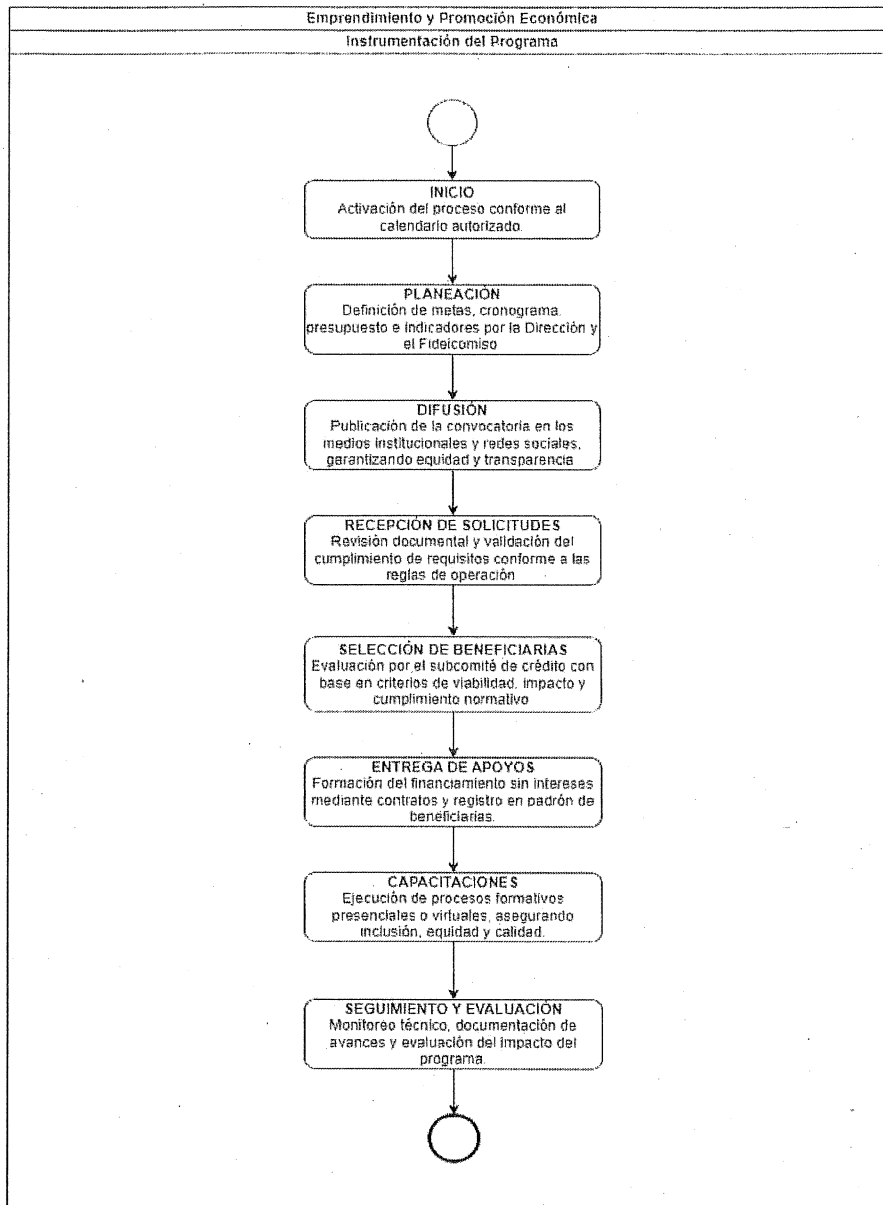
Emprendimiento y Promoción Económica

Instrumentación del Programa

INICIO
Activación del proceso conforme al calendario autorizado.

PLANEACIÓN
Definición de metas, cronograma, presupuesto e indicadores por la Dirección y el Fideicomiso

DIFUSIÓN
Publicación de la convocatoria en los medios institucionales y redes sociales, garantizando equidad y transparencia

RECEPCIÓN DE SOLICITUDES
Revisión documental y validación del cumplimiento de requisitos conforme a las reglas de operación

SELECCIÓN DE BENEFICIARIAS
Evaluación por el subcomité de crédito con base en criterios de viabilidad, impacto y cumplimiento normativo

ENTREGA DE APOYOS
Formación del financiamiento sin intereses mediante contratos y registro en padrón de beneficiarias.

CAPACITACIONES
Ejecución de procesos formativos presenciales o virtuales, asegurando inclusión, equidad y calidad.

SEGUIMIENTO Y EVALUACIÓN
Monitoreo técnico, documentación de avances y evaluación del impacto del programa.